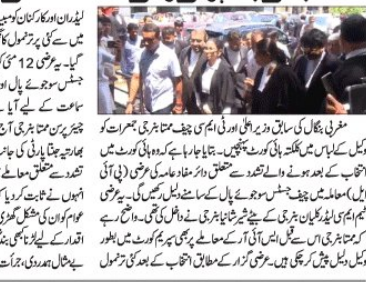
لیڈران اور کارکنان کو سپرد
میں سے کئی پرتشدد واقعات کو
گیا۔ یہ عرضی 12 مئی
جسٹس سوجوئے پال اور
سماعت کے لیے آیا

چیئر پرسن ممتا بنرجی آج
بھارتیہ جنتا پارٹی کی جانب
تشدد سے متعلق معاملے
انہوں نے کہا کہ
نے ثابت کر دیا کہ
عوام کو ان کی مشکل گھڑی
اقتدار کے لیے نہیں لڑنا
بے مثال ہمدردی، جرأت

مغربی بنگال کی سابق وزیراعلیٰ اور ٹی ایم سی چیف ممتا بنرجی جمعرات کو وکیل کے لباس میں کلکتہ ہائی کورٹ پہنچیں۔ بتایا جا رہا ہے کہ وہ ہائی کورٹ میں انتخاب کے بعد ہونے والے تشدد سے متعلق دائر مفاد عامہ کی عرضی (پی آئی ایل) معاملہ میں چیف جسٹس سوجوئے پال کے سامنے دلیل رکھیں گی۔ عرضی کی پیروی ٹی ایم سی لیڈر کلیان بنرجی کے بیٹے شیرشانیا بنرجی نے داخل کی تھی۔ واضح رہے کہ ممتا بنرجی اس سے قبل ایس آئی آر کے معاملے پر بھی سپریم کورٹ میں بطور وکیل دلیل پیش کر چکی ہیں۔ عرضی گزار کے مطابق انتخاب کے بعد کئی پرتشدد